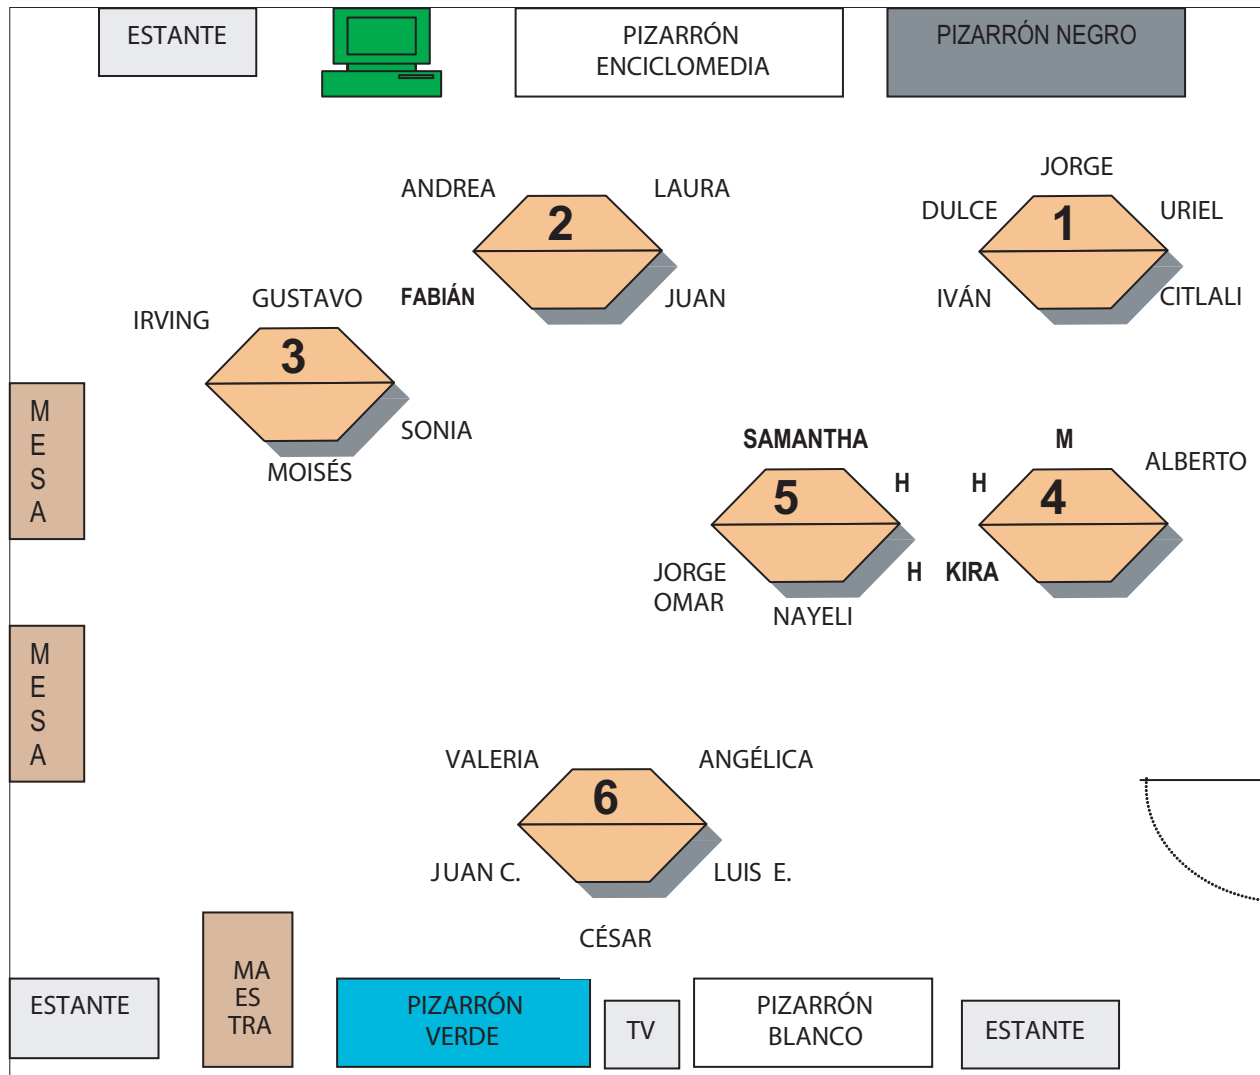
ESTANTE

PIZARRÓN ENCICLOMEDIA

PIZARRÓN NEGRO

JORGE

ANDREA

LAURA

DULCE

URIEL

2

1

FABIÁN

JUAN

IVÁN

CITLALI

GUSTAVO

IRVING

3

M E S A

SONIA

MOISÉS

SAMANTHA

M

ALBERTO

H

H

5

4

JORGE OMAR

H

KIRA

NAYELI

M E S A

VALERIA

ANGÉLICA

6

JUAN C.

LUIS E.

CÉSAR

MA ES TRA

ESTANTE

PIZARRÓN VERDE

TV

PIZARRÓN BLANCO

ESTANTE